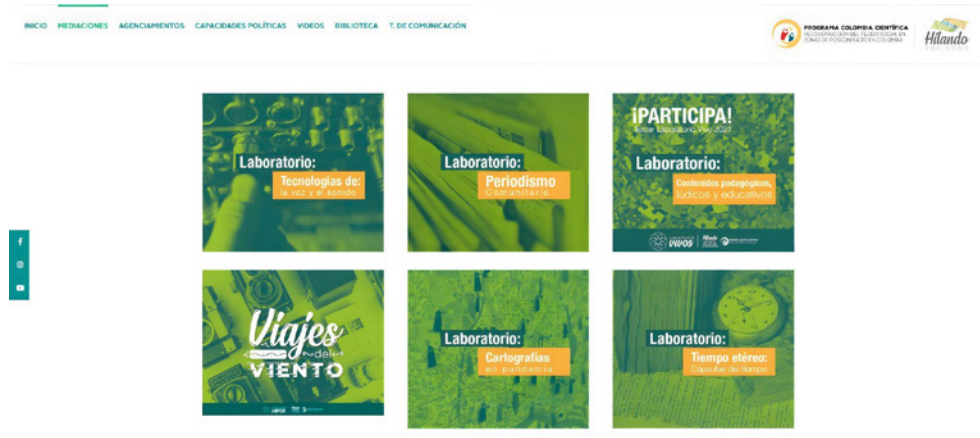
INICIO MEDIACIONES AGENCIAMIENTOS CAPACIDADES POLÍTICAS VIDEOS BIBLIOTECA T. DE COMUNICACIÓN

PROGRAMA COLOMBIA CIENTÍFICA
RECONSTRUCCIÓN DEL TEJIDO SOCIAL EN ZONAS DE POSCONFLICTO EN COLOMBIA

Hilando

Laboratorio:
Tecnologías de:
la voz y el sonido

Laboratorio:
Periodismo
Comunitario

¡PARTICIPA!
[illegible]

Laboratorio:
Contenidos pedagógicos, lúdicos y educativos

Viajes del VIENTO

Laboratorio:
Cartografías
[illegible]

Laboratorio:
Tiempo etéreo:
Cápsulas del tiempo